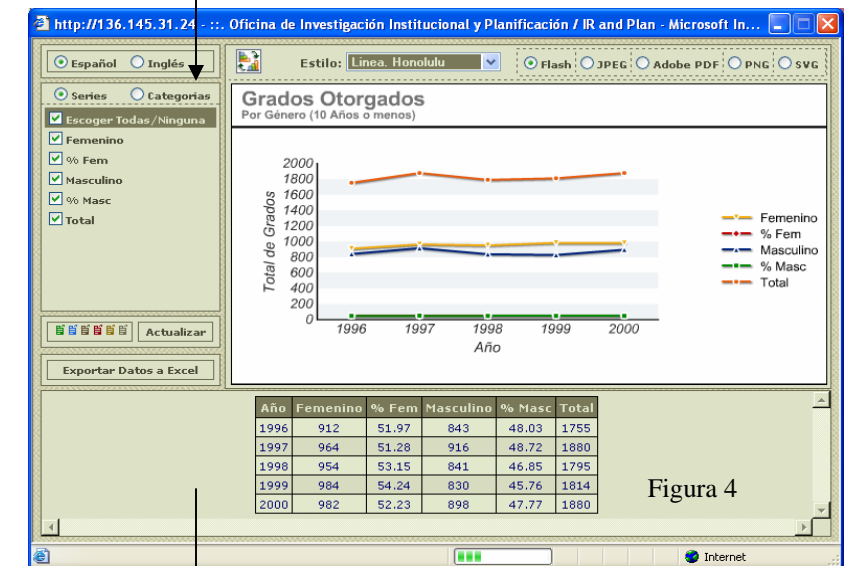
http://136.145.31.24 - ::. Oficina de Investigación Institucional y Planificación / IR and Plan - Microsoft In...

Español Inglés

Series Categorias

Escoger Todas/Ninguna
Femenino
% Fem
Masculino
% Masc
Total

Actualizar

Exportar Datos a Excel

Estilo: Linea. Honolulu

Flash JPEG Adobe PDF PNG SVG

Grados Otorgados
Por Género (10 Años o menos)

2000
1800
1600
1400
1200
1000
800
600
400
200
0

Total de Grados

1996 1997 1998 1999 2000
Año

Femenino
% Fem
Masculino
% Masc
Total

| Año | Femenino | % Fem | Masculino | % Masc | Total |
|---|---|---|---|---|---|
| 1996 | 912 | 51.97 | 843 | 48.03 | 1755 |
| 1997 | 964 | 51.28 | 916 | 48.72 | 1880 |
| 1998 | 954 | 53.15 | 841 | 46.85 | 1795 |
| 1999 | 984 | 54.24 | 830 | 45.76 | 1814 |
| 2000 | 982 | 52.23 | 898 | 47.77 | 1880 |

Figura 4

Internet